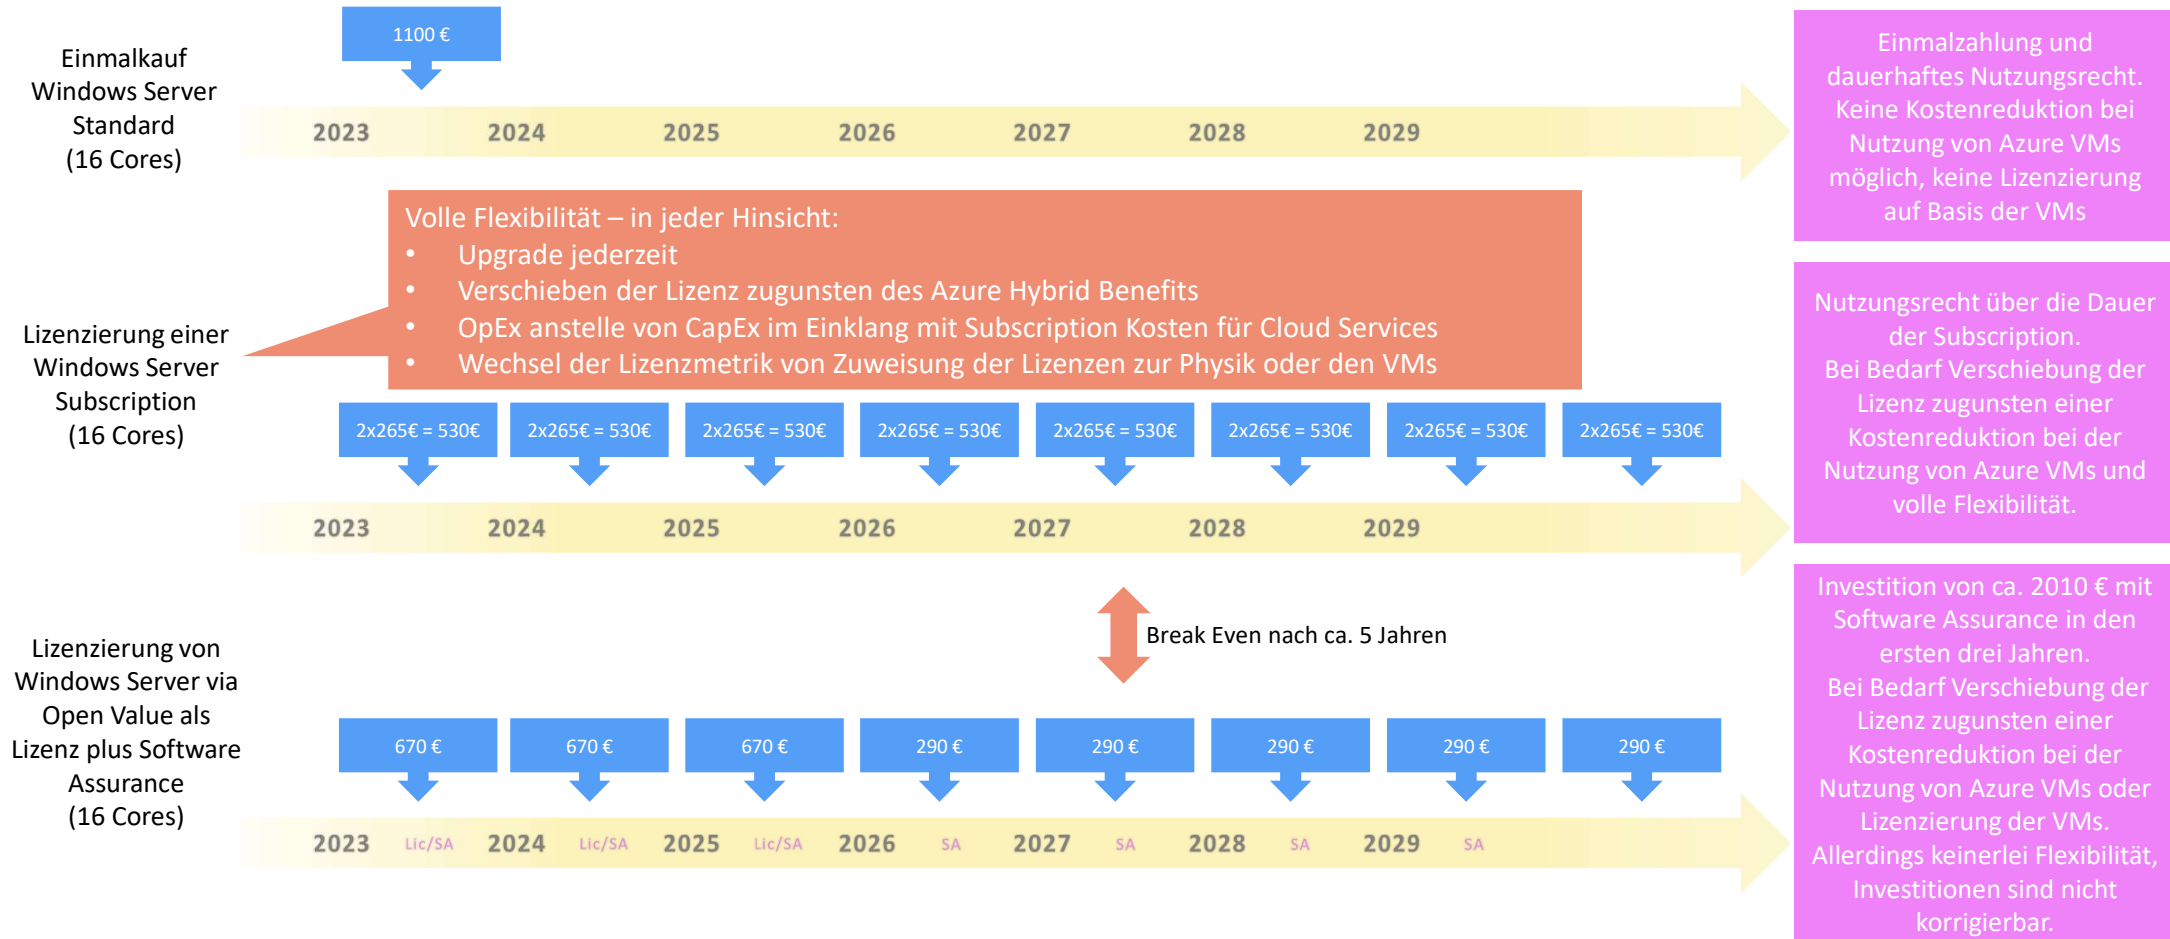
Einmalkauf Windows Server Standard (16 Cores)

1100 €

2023 2024 2025 2026 2027 2028 2029

Einmalzahlung und dauerhaftes Nutzungsrecht. Keine Kostenreduktion bei Nutzung von Azure VMs möglich, keine Lizenzierung auf Basis der VMs

Volle Flexibilität – in jeder Hinsicht:
• Upgrade jederzeit
• Verschieben der Lizenz zugunsten des Azure Hybrid Benefits
• OpEx anstelle von CapEx im Einklang mit Subscription Kosten für Cloud Services
• Wechsel der Lizenzmetrik von Zuweisung der Lizenzen zur Physik oder den VMs

Lizenzierung einer Windows Server Subscription (16 Cores)

2x265€ = 530€ 2x265€ = 530€ 2x265€ = 530€ 2x265€ = 530€ 2x265€ = 530€ 2x265€ = 530€ 2x265€ = 530€ 2x265€ = 530€

2023 2024 2025 2026 2027 2028 2029

Nutzungsrecht über die Dauer der Subscription.
Bei Bedarf Verschiebung der Lizenz zugunsten einer Kostenreduktion bei der Nutzung von Azure VMs und volle Flexibilität.

Break Even nach ca. 5 Jahren

Lizenzierung von Windows Server via Open Value als Lizenz plus Software Assurance (16 Cores)

670 € 670 € 670 € 290 € 290 € 290 € 290 € 290 €

2023 Lic/SA 2024 Lic/SA 2025 Lic/SA 2026 SA 2027 SA 2028 SA 2029 SA

Investition von ca. 2010 € mit Software Assurance in den ersten drei Jahren.
Bei Bedarf Verschiebung der Lizenz zugunsten einer Kostenreduktion bei der Nutzung von Azure VMs oder Lizenzierung der VMs.
Allerdings keinerlei Flexibilität, Investitionen sind nicht korrigierbar.